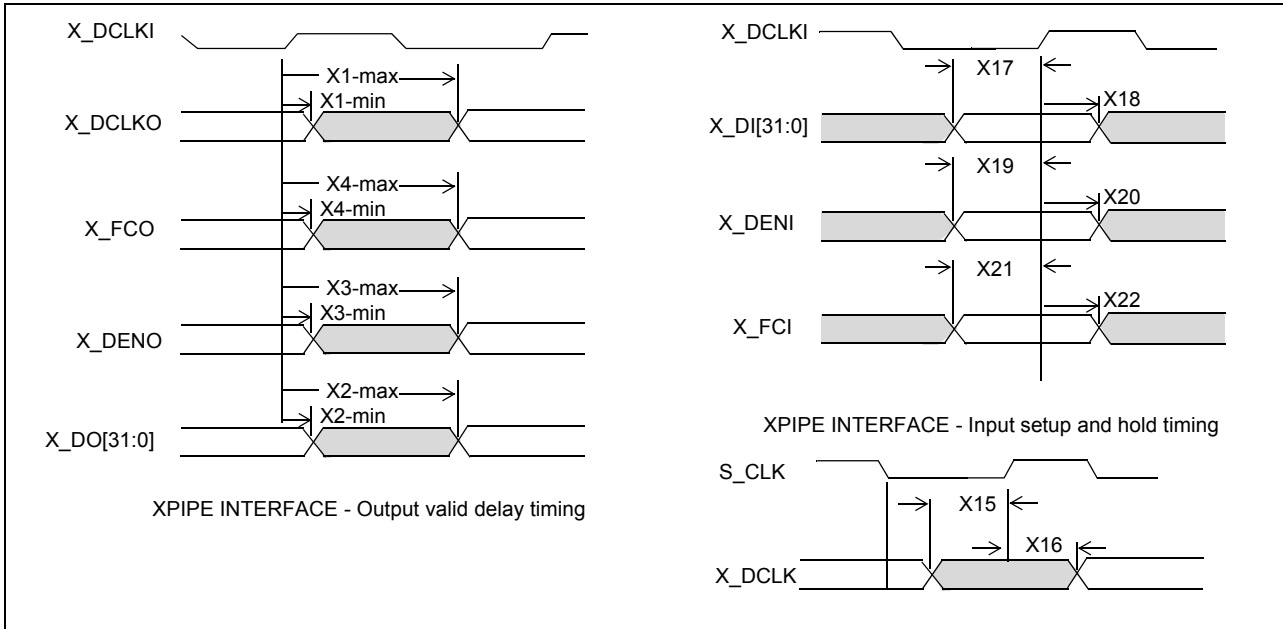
X_DCLKI

X1-max

X1-min

X_DCLKO

X4-max

X4-min

X_FCO

X3-max

X3-min

X_DENO

X2-max

X2-min

X_DO[31:0]

XPIPE INTERFACE - Output valid delay timing

X_DCLKI

X17

X_DI[31:0]

X18

X19

X_DENI

X20

X21

X_FCI

X22

XPIPE INTERFACE - Input setup and hold timing

S_CLK

X15

X16

X_DCLK